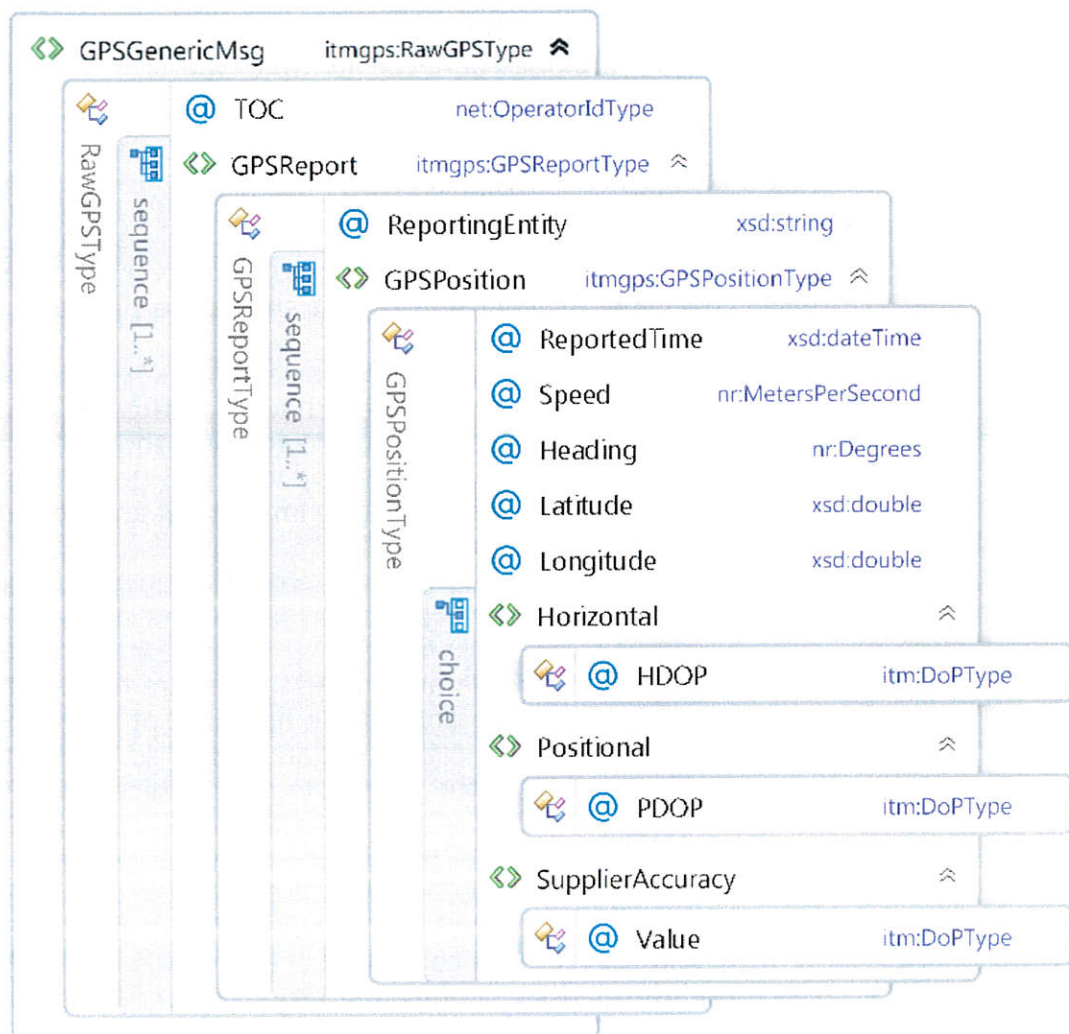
GPSGenericMsg itmgps:RawGPSType

RawGPSType

sequence [1..*]

@ TOC net:OperatorIdType

GPSReport itmgps:GPSReportType

GPSReportType

sequence [1..*]

@ ReportingEntity xsd:string

GPSPosition itmgps:GPSPositionType

GPSPositionType

@ ReportedTime xsd:dateTime

@ Speed nr:MetersPerSecond

@ Heading nr:Degrees

@ Latitude xsd:double

@ Longitude xsd:double

choice

Horizontal

@ HDOP itm:DoPType

Positional

@ PDOP itm:DoPType

SupplierAccuracy

@ Value itm:DoPType